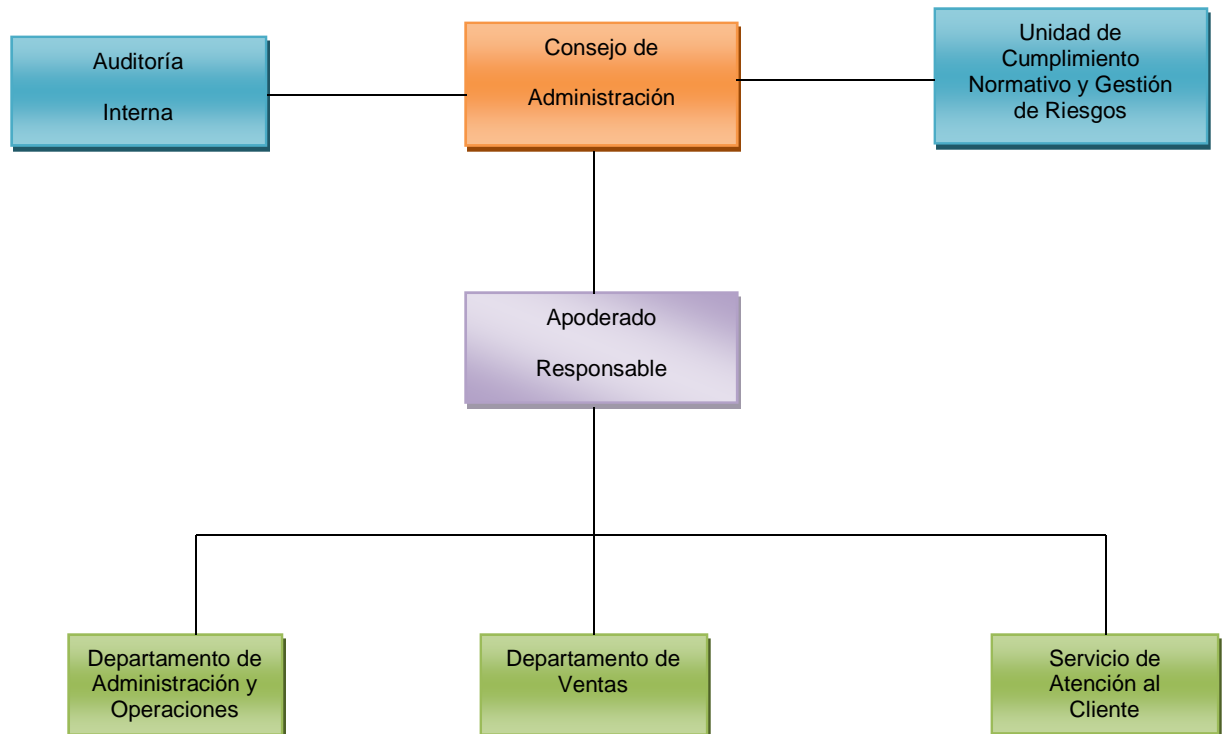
Auditoría

Interna

Consejo de

Administración

Unidad de Cumplimiento Normativo y Gestión de Riesgos

Apoderado

Responsable

Departamento de Administración y Operaciones

Departamento de Ventas

Servicio de Atención al Cliente